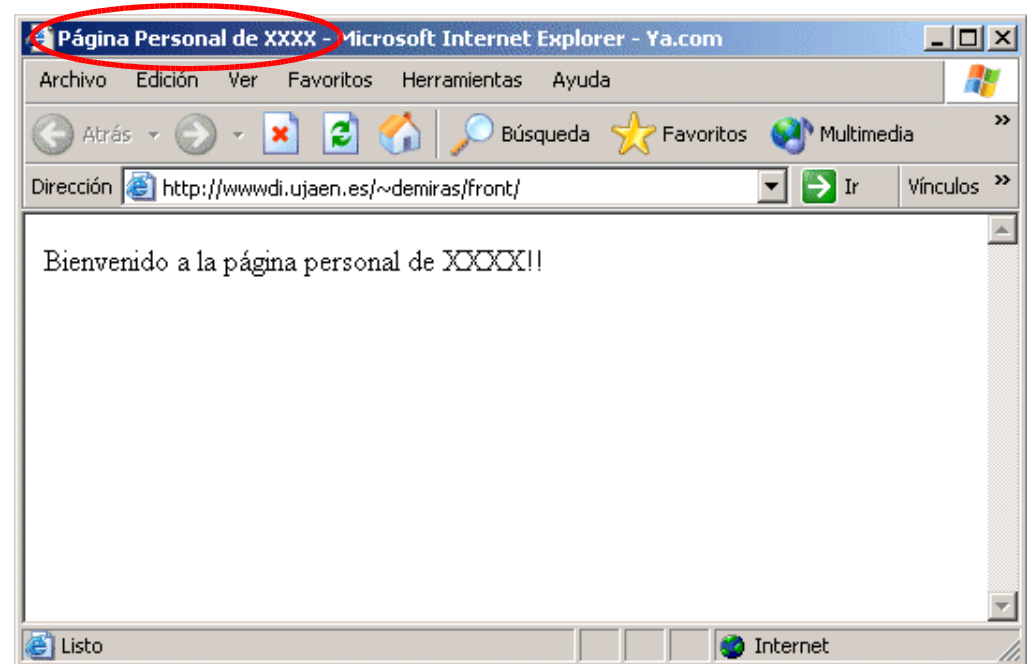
Página Personal de XXXX - Microsoft Internet Explorer - Ya.com

Archivo Edición Ver Favoritos Herramientas Ayuda

Atrás Búsqueda Favoritos Multimedia

Dirección http://wwwdi.ujaen.es/~demiras/front/ Ir Vínculos

Bienvenido a la página personal de XXXX!!

Listo Internet